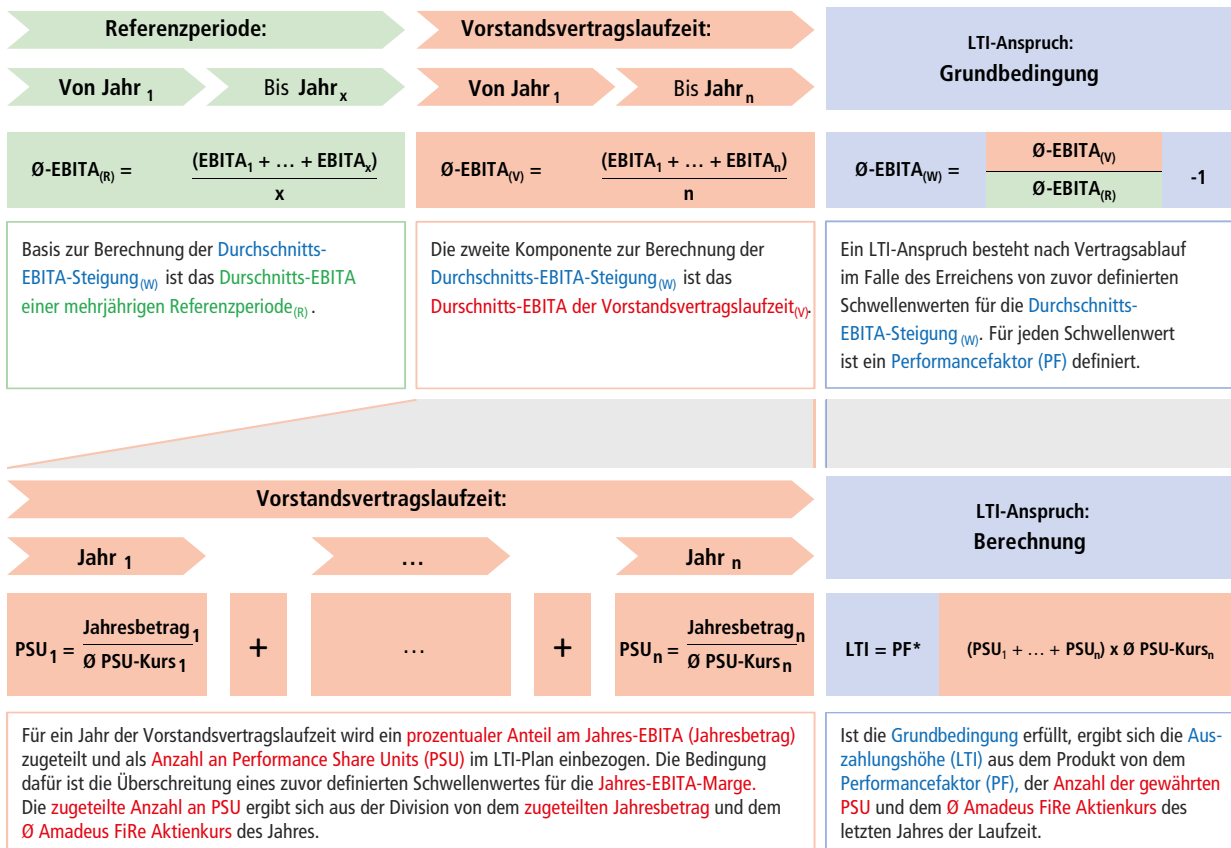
Referenzperiode:

Von Jahr $_1$ Bis Jahr $_x$

Vorstandsvertragslaufzeit:

Von Jahr $_1$ Bis Jahr $_n$

LTI-Anspruch:
Grundbedingung

Ø-EBITA$_{(R)}$ = $\frac{(EBITA_1 + … + EBITA_x)}{x}$

Ø-EBITA$_{(V)}$ = $\frac{(EBITA_1 + … + EBITA_n)}{n}$

Ø-EBITA$_{(W)}$ = $\frac{Ø\text{-}EBITA_{(V)}}{Ø\text{-}EBITA_{(R)}}$ -1

Basis zur Berechnung der Durchschnitts-EBITA-Steigung$_{(W)}$ ist das Durschnitts-EBITA einer mehrjährigen Referenzperiode$_{(R)}$.

Die zweite Komponente zur Berechnung der Durchschnitts-EBITA-Steigung$_{(W)}$ ist das Durschnitts-EBITA der Vorstandsvertragslaufzeit$_{(V)}$.

Ein LTI-Anspruch besteht nach Vertragsablauf im Falle des Erreichens von zuvor definierten Schwellenwerten für die Durchschnitts-EBITA-Steigung $_{(W)}$. Für jeden Schwellenwert ist ein Performancefaktor (PF) definiert.

Vorstandsvertragslaufzeit:

Jahr $_1$ … Jahr $_n$

LTI-Anspruch:
Berechnung

PSU$_1$ = $\frac{Jahresbetrag_1}{Ø\ PSU\text{-}Kurs_1}$ + … + PSU$_n$ = $\frac{Jahresbetrag_n}{Ø\ PSU\text{-}Kurs_n}$

LTI = PF* (PSU$_1$ + … + PSU$_n$) x Ø PSU-Kurs$_n$

Für ein Jahr der Vorstandsvertragslaufzeit wird ein prozentualer Anteil am Jahres-EBITA (Jahresbetrag) zugeteilt und als Anzahl an Performance Share Units (PSU) im LTI-Plan einbezogen. Die Bedingung dafür ist die Überschreitung eines zuvor definierten Schwellenwertes für die Jahres-EBITA-Marge. Die zugeteilte Anzahl an PSU ergibt sich aus der Division von dem zugeteilten Jahresbetrag und dem Ø Amadeus FiRe Aktienkurs des Jahres.

Ist die Grundbedingung erfüllt, ergibt sich die Auszahlungshöhe (LTI) aus dem Produkt von dem Performancefaktor (PF), der Anzahl der gewährten PSU und dem Ø Amadeus FiRe Aktienkurs des letzten Jahres der Laufzeit.